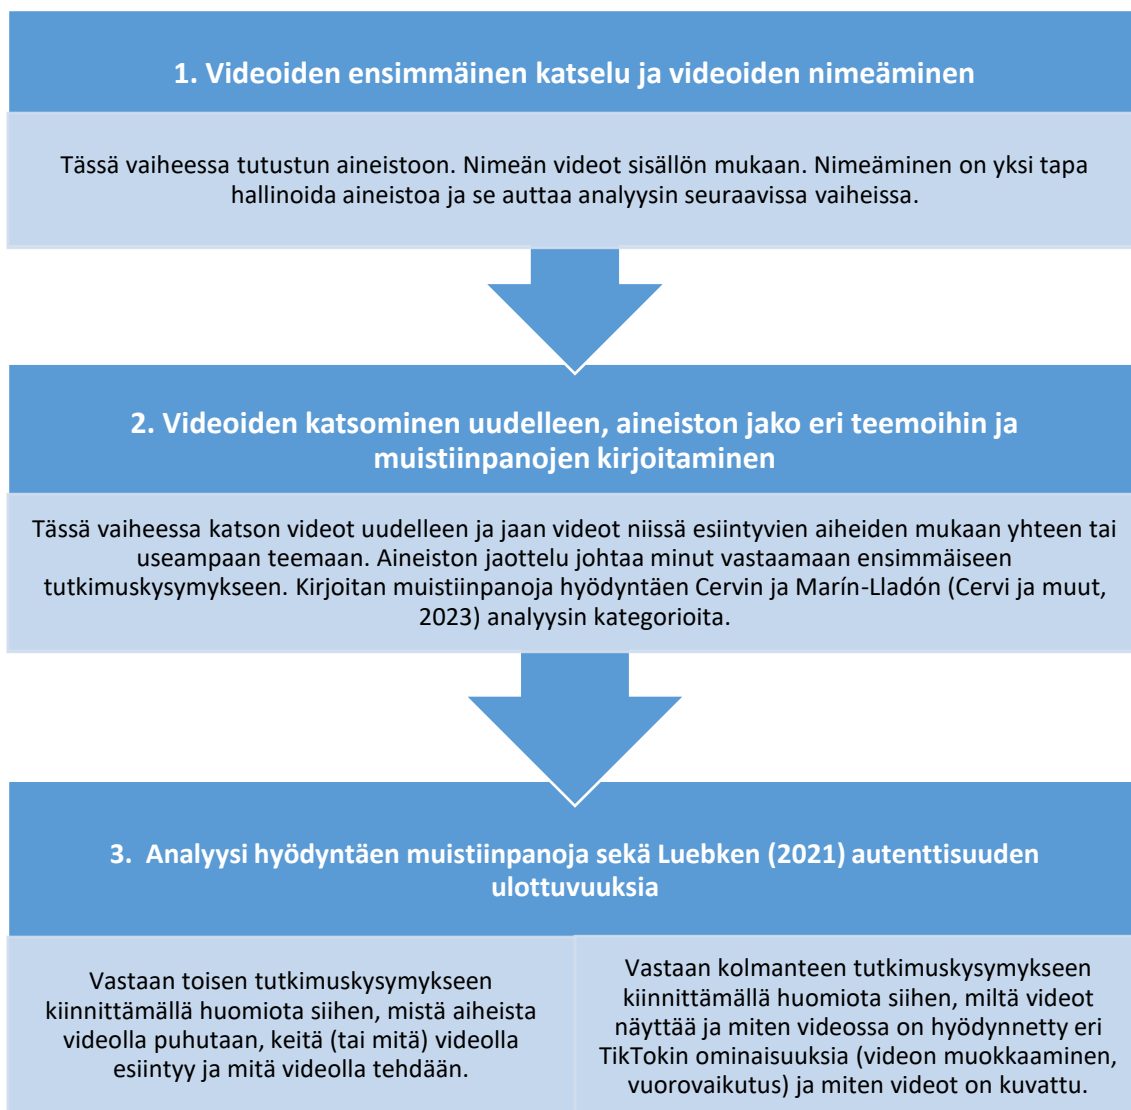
1. Videoiden ensimmäinen katselu ja videoiden nimeäminen

Tässä vaiheessa tutustun aineistoon. Nimeän videot sisällön mukaan. Nimeäminen on yksi tapa hallinoida aineistoa ja se auttaa analyysin seuraavissa vaiheissa.

2. Videoiden katsominen uudelleen, aineiston jako eri teemoihin ja muistiinpanojen kirjoitaminen

Tässä vaiheessa katson videot uudelleen ja jaan videot niissä esiintyvien aiheiden mukaan yhteen tai useampaan teemaan. Aineiston jaottelu johtaa minut vastaamaan ensimmäiseen tutkimuskysymykseen. Kirjoitan muistiinpanoja hyödyntäen Cervin ja Marín-Lladón (Cervi ja muut, 2023) analyysin kategorioita.

3. Analyysi hyödyntäen muistiinpanoja sekä Luebken (2021) autenttisuuden ulottuvuuksia

Vastaan toisen tutkimuskysymykseen kiinnittämällä huomiota siihen, mistä aiheista videolla puhutaan, keitä (tai mitä) videolla esiintyy ja mitä videolla tehdään.

Vastaan kolmanteen tutkimuskysymykseen kiinnittämällä huomiota siihen, miltä videot näyttää ja miten videossa on hyödynnetty eri TikTokin ominaisuuksia (videon muokkaaminen, vuorovaikutus) ja miten videot on kuvattu.